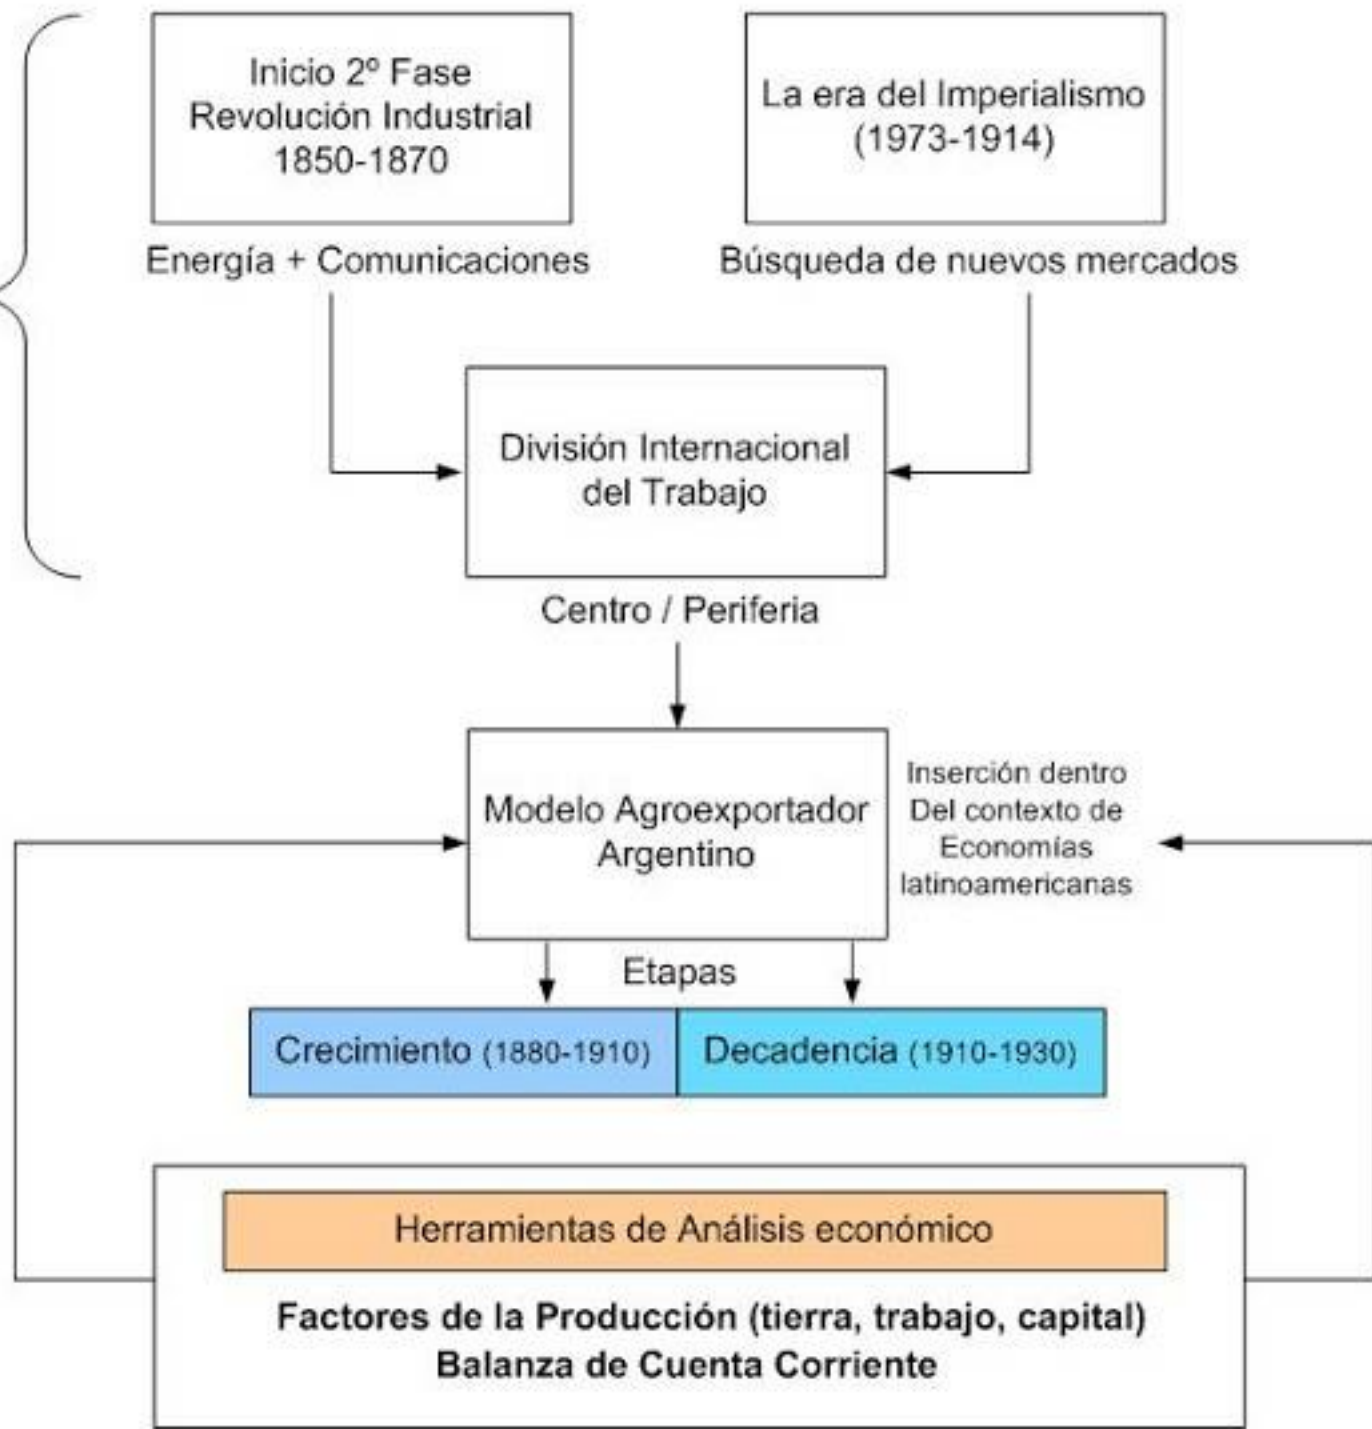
Inicio 2º Fase
Revolución Industrial
1850-1870

Energía + Comunicaciones

La era del Imperialismo
(1973-1914)

Búsqueda de nuevos mercados

División Internacional
del Trabajo

Centro / Periferia

Modelo Agroexportador
Argentino

Inserción dentro
Del contexto de
Economías
latinoamericanas

Etapas

Crecimiento (1880-1910)

Decadencia (1910-1930)

Herramientas de Análisis económico

**Factores de la Producción (tierra, trabajo, capital)**
**Balanza de Cuenta Corriente**